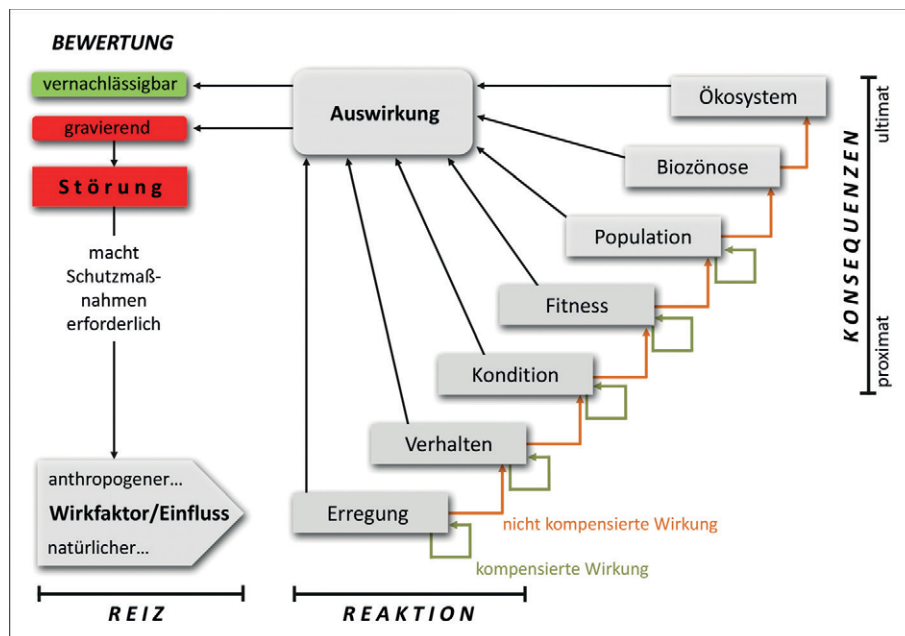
BEWERTUNG

vernachlässigbar

gravierend

Störung

macht Schutzmaßnahmen erforderlich

Auswirkung

Ökosystem

Biozönose

Population

Fitness

Kondition

Verhalten

Erregung

KONSEQUENZEN

ultimat

proximat

anthropogener...
Wirkfaktor/Einfluss
natürlicher...

nicht kompensierte Wirkung

kompensierte Wirkung

REIZ

REAKTION